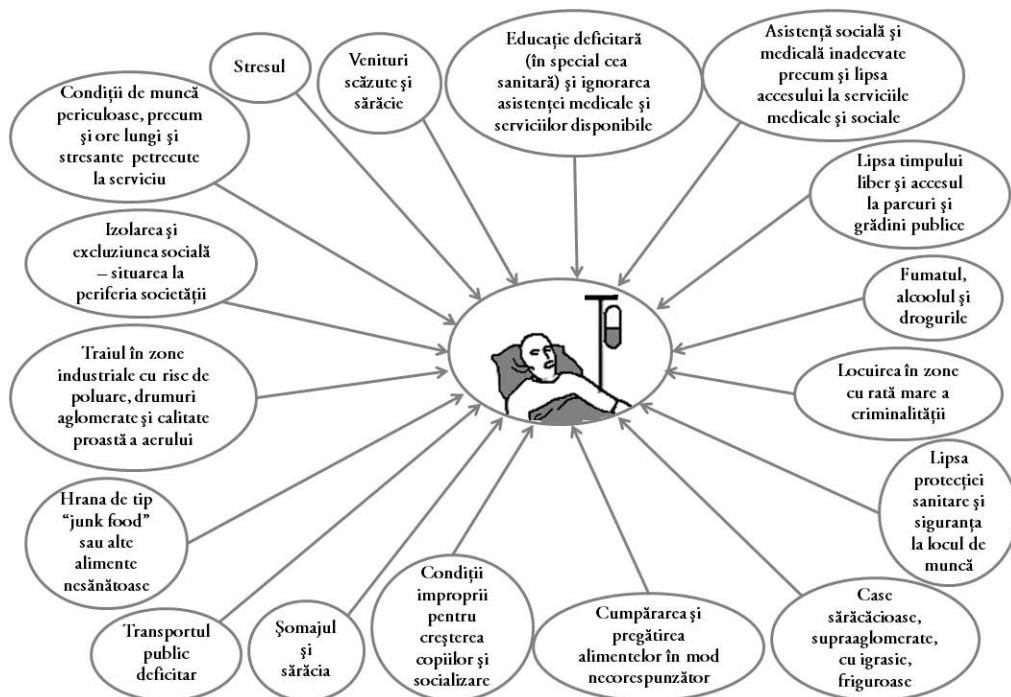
Stresul

Venituri scăzute şi sărăcie

Educaţie deficitară (în special cea sanitară) şi ignorarea asistenţei medicale şi serviciilor disponibile

Asistenţă socială şi medicală inadecvate precum şi lipsa accesului la serviciile medicale şi sociale

Condiţii de muncă periculoase, precum şi ore lungi şi stresante petrecute la serviciu

Lipsa timpului liber şi accesul la parcuri şi grădini publice

Izolarea şi excluziunea socială – situarea la periferia societăţii

Fumatul, alcoolul şi drogurile

Traiul în zone industriale cu risc de poluare, drumuri aglomerate şi calitate proastă a aerului

Locuirea în zone cu rată mare a criminalităţii

Lipsa protecţiei sanitare şi siguranţa la locul de muncă

Hrana de tip "junk food" sau alte alimente nesănătoase

Transportul public deficitar

Şomajul şi sărăcia

Condiţii improprii pentru creşterea copiilor şi socializare

Cumpărarea şi pregătirea alimentelor în mod necorespunzător

Case sărăcăcioase, supraaglomerate, cu igrasie, friguroase